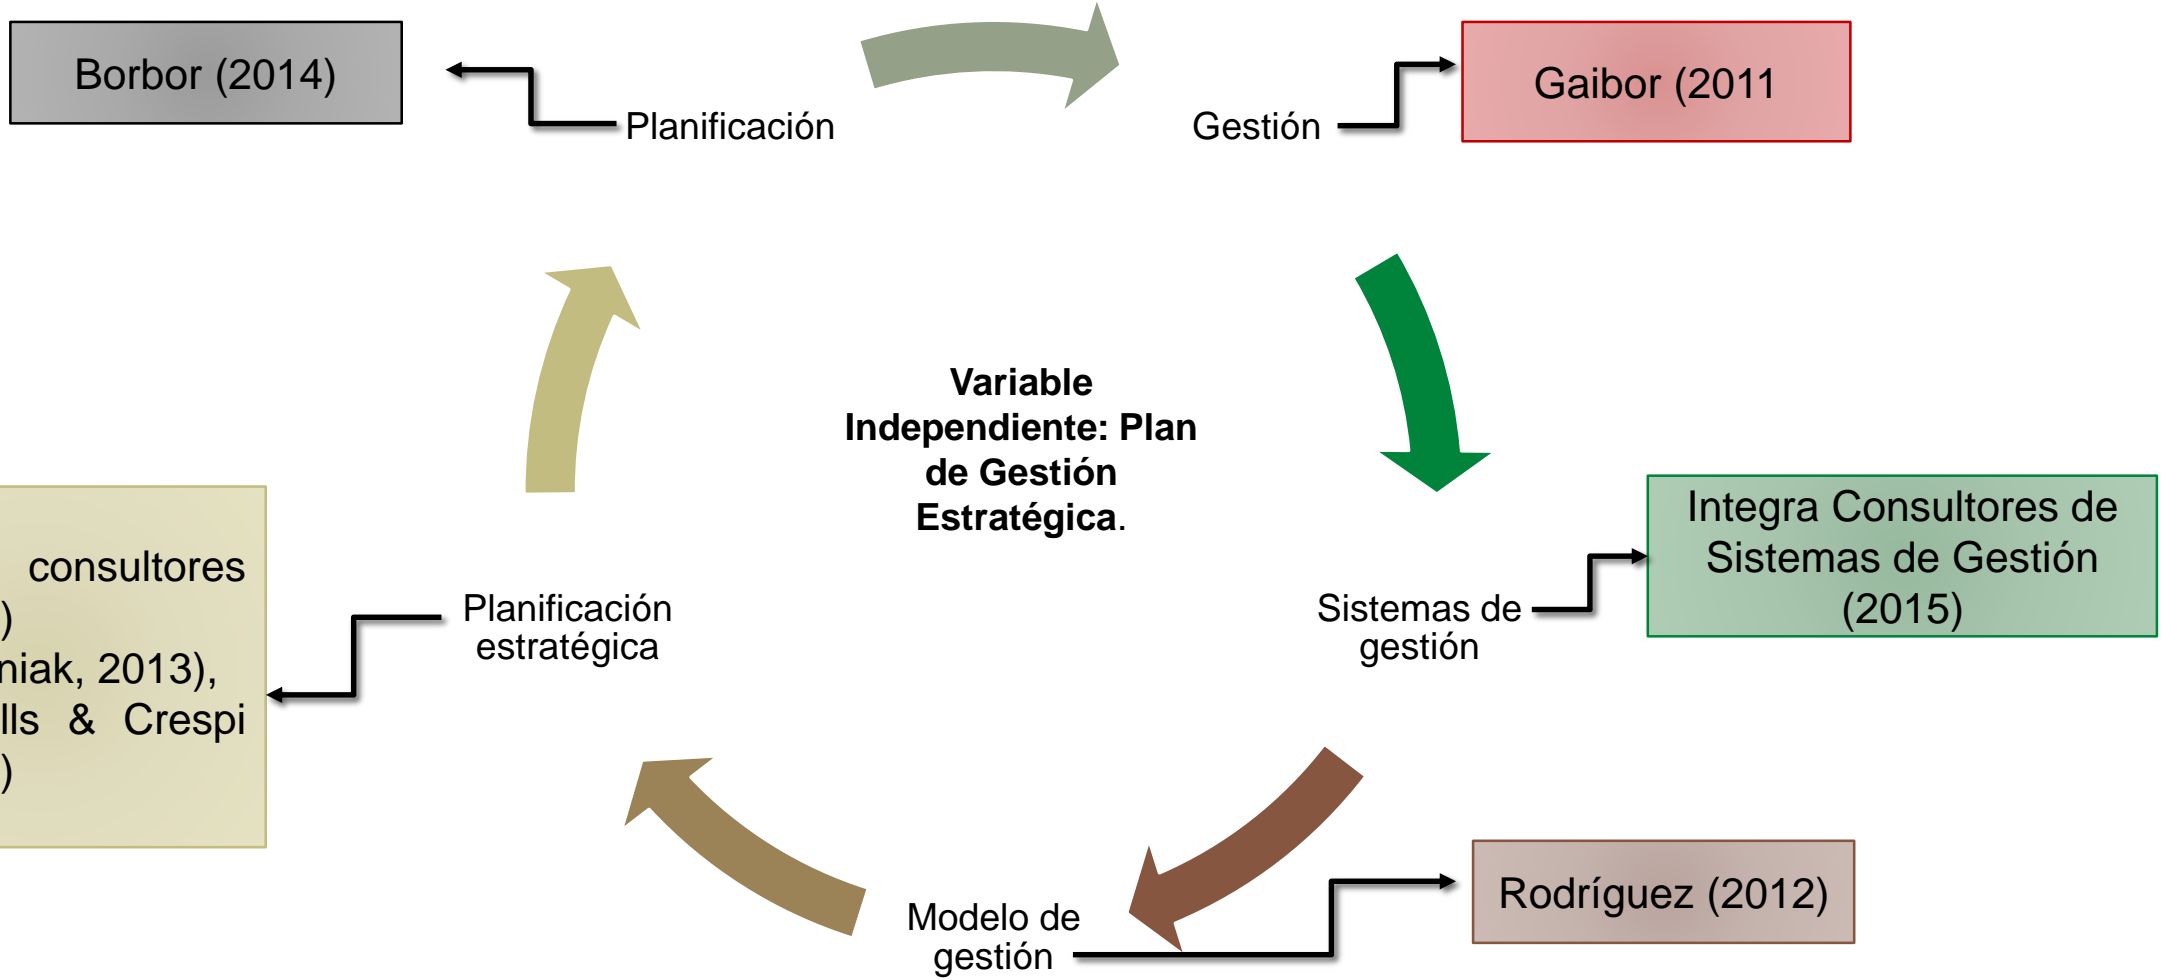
Borbor (2014)

Planificación

Gestión

Gaibor (2011

Variable Independiente: Plan de Gestión Estratégica.

Integra Consultores de Sistemas de Gestión (2015)

Sistemas de gestión

consultores
)
niak, 2013),
lls & Crespi
)

Planificación estratégica

Modelo de gestión

Rodríguez (2012)